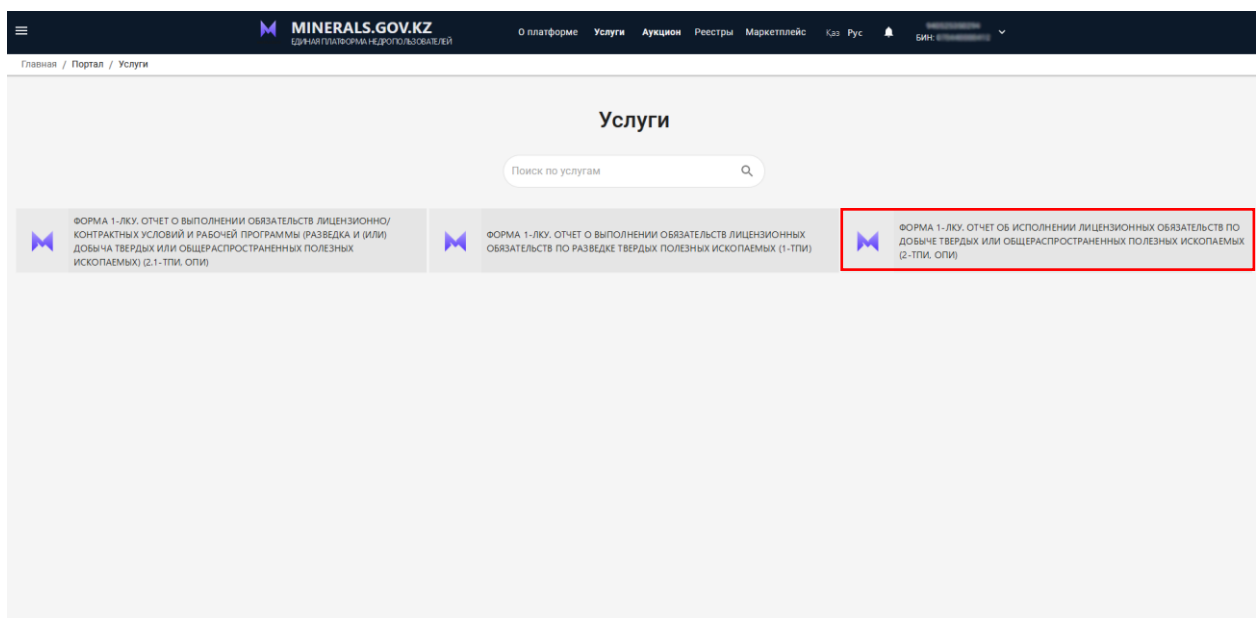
MINERALS.GOV.KZ
ЕДИНАЯ ПЛАТФОРМА НЕДРОПОЛЬЗОВАТЕЛЕЙ

О платформе Услуги Аукцион Реестры Маркетплейс Қаз Рус

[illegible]
БИН: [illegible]

Главная / Портал / Услуги

Услуги

Поиск по услугам

ФОРМА 1-ЛКУ. ОТЧЕТ О ВЫПОЛНЕНИИ ОБЯЗАТЕЛЬСТВ ЛИЦЕНЗИОННО/КОНТРАКТНЫХ УСЛОВИЙ И РАБОЧЕЙ ПРОГРАММЫ (РАЗВЕДКА И (ИЛИ) ДОБЫЧА ТВЕРДЫХ ИЛИ ОБЩЕРАСПРОСТРАНЕННЫХ ПОЛЕЗНЫХ ИСКОПАЕМЫХ) (2.1-ТПИ, ОПИ)

ФОРМА 1-ЛКУ. ОТЧЕТ О ВЫПОЛНЕНИИ ОБЯЗАТЕЛЬСТВ ЛИЦЕНЗИОННЫХ ОБЯЗАТЕЛЬСТВ ПО РАЗВЕДКЕ ТВЕРДЫХ ПОЛЕЗНЫХ ИСКОПАЕМЫХ (1-ТПИ)

ФОРМА 1-ЛКУ. ОТЧЕТ ОБ ИСПОЛНЕНИИ ЛИЦЕНЗИОННЫХ ОБЯЗАТЕЛЬСТВ ПО ДОБЫЧЕ ТВЕРДЫХ ИЛИ ОБЩЕРАСПРОСТРАНЕННЫХ ПОЛЕЗНЫХ ИСКОПАЕМЫХ (2-ТПИ, ОПИ)